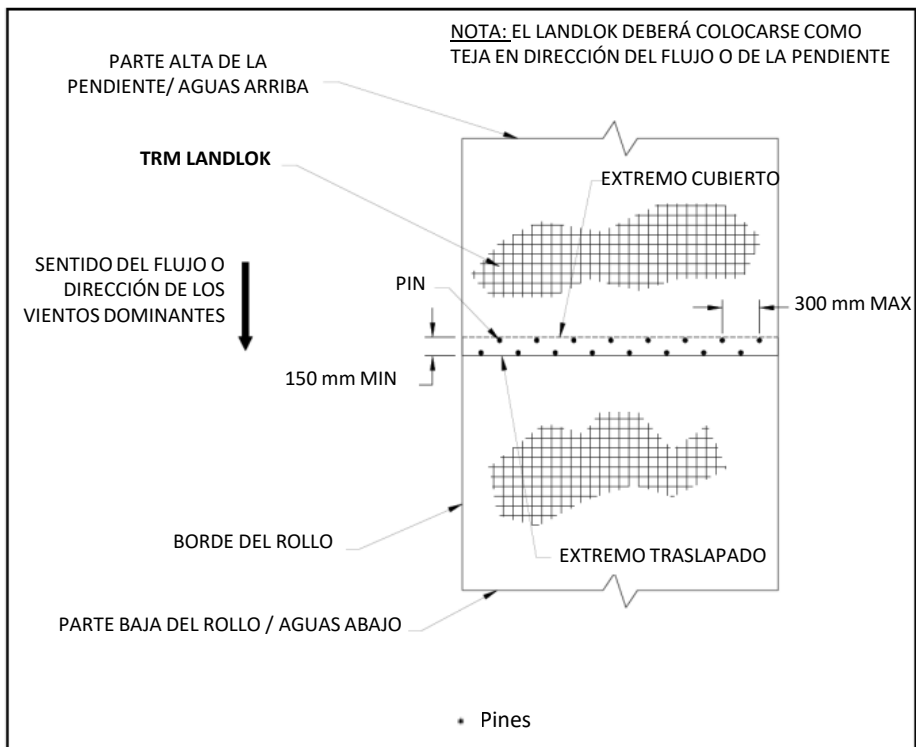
NOTA: EL LANDLOK DEBERÁ COLOCARSE COMO TEJA EN DIRECCIÓN DEL FLUJO O DE LA PENDIENTE

PARTE ALTA DE LA PENDIENTE/ AGUAS ARRIBA

TRM LANDLOK

EXTREMO CUBIERTO

SENTIDO DEL FLUJO O DIRECCIÓN DE LOS VIENTOS DOMINANTES

PIN

300 mm MAX

150 mm MIN

BORDE DEL ROLLO

EXTREMO TRASLAPADO

PARTE BAJA DEL ROLLO / AGUAS ABAJO

Pines